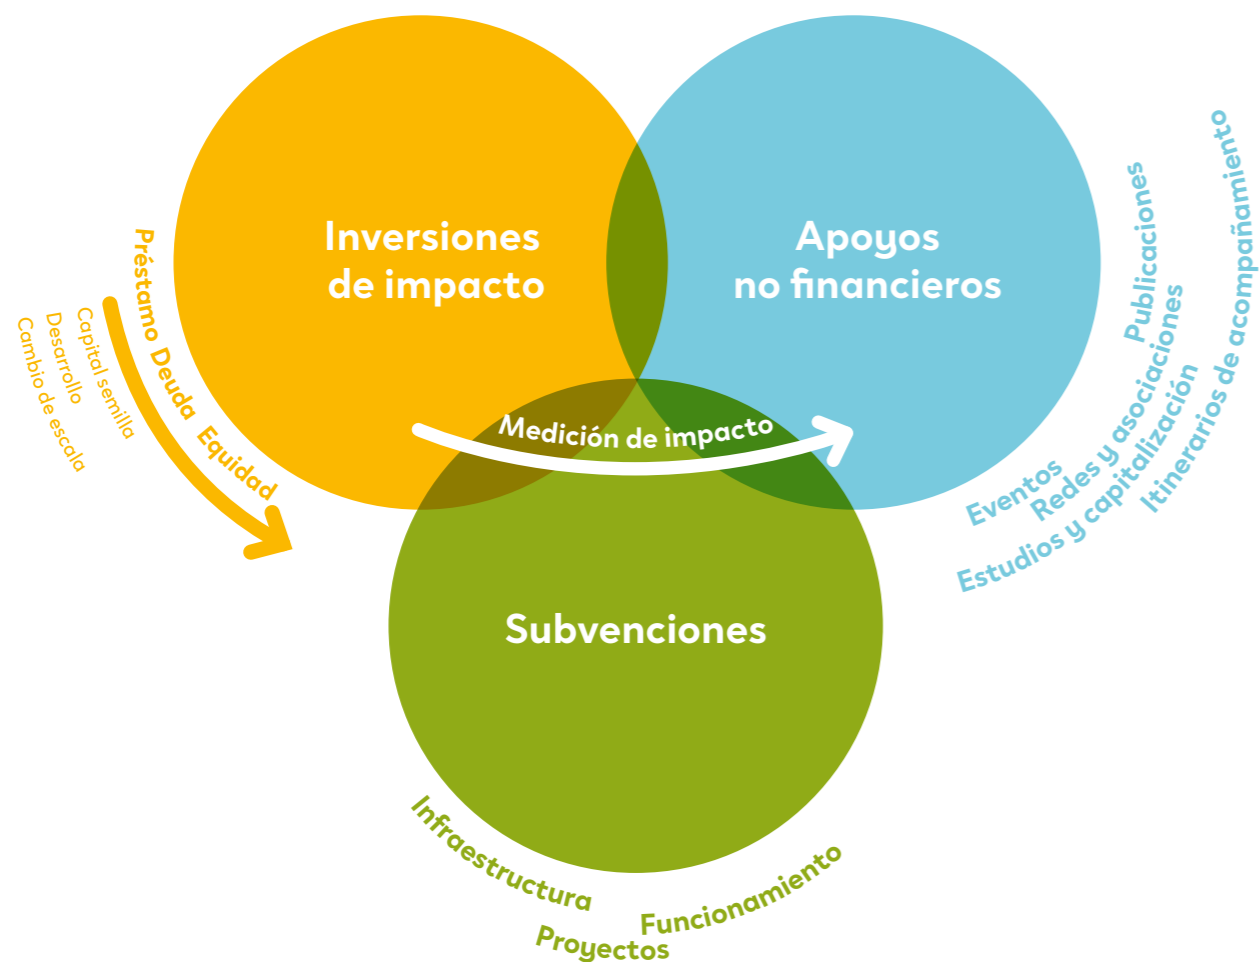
Inversiones de impacto

Apoyos no financieros

Subvenciones

Medición de impacto

Préstamo Deuda Equidad

Capital semilla
Desarrollo
Cambio de escala

Publicaciones
Redes y asociaciones
Eventos
Estudios y capitalización
Itinerarios de acompañamiento

Infraestructura
Proyectos
Funcionamiento